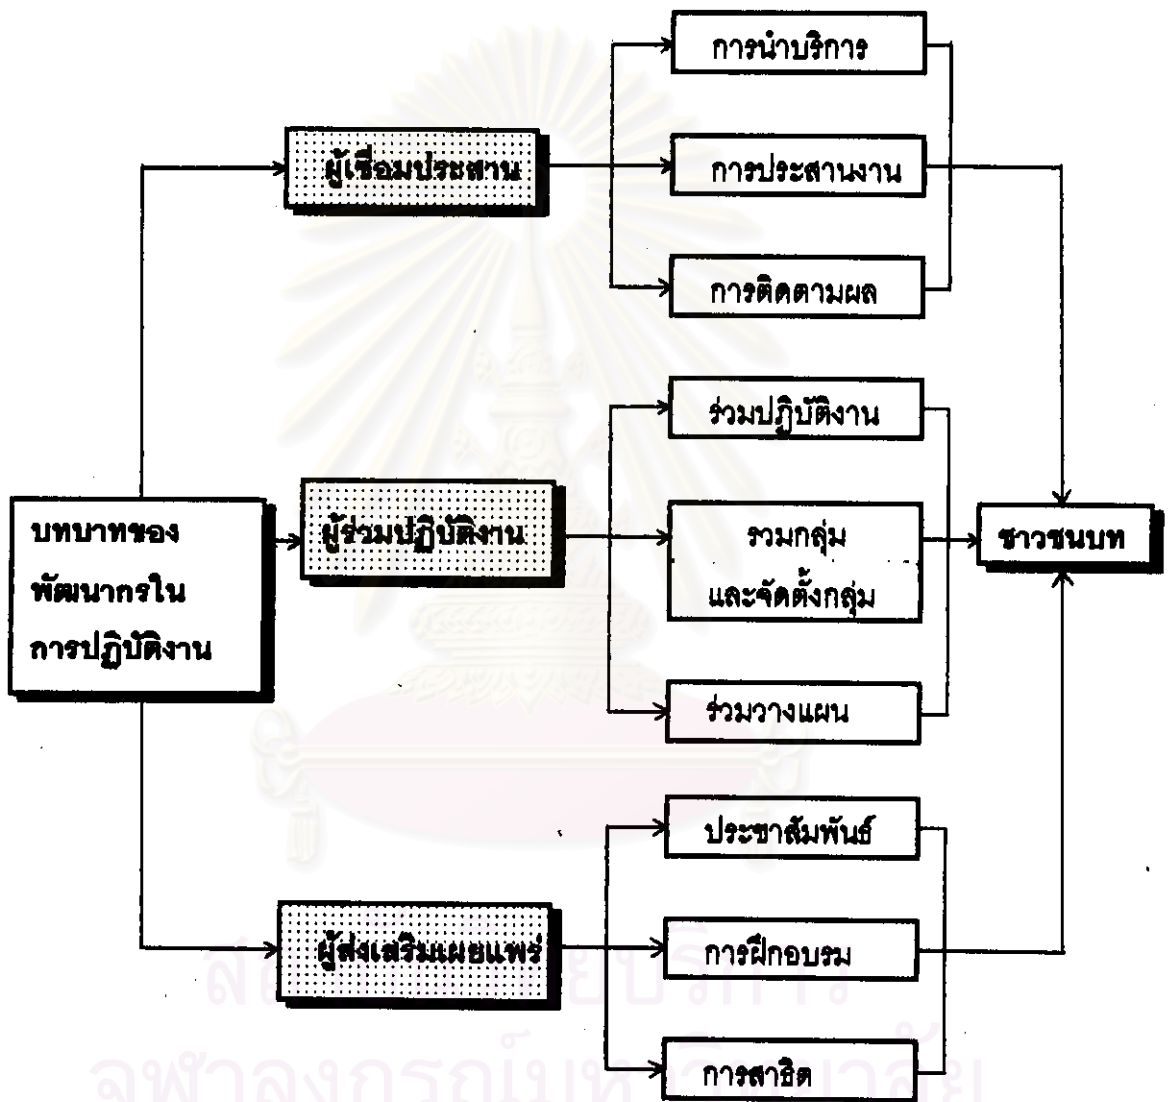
การนำบริการ

ผู้เชื่อมประสาน

การประสานงาน

การติดตามผล

ร่วมปฏิบัติงาน

บทบาทของพัฒนากรในการปฏิบัติงาน

ผู้ร่วมปฏิบัติงาน

รวมกลุ่ม และจัดตั้งกลุ่ม

ชาวชนบท

ร่วมวางแผน

ประชาสัมพันธ์

ผู้ส่งเสริมเผยแพร่

การฝึกอบรม

การสาธิต

สถาบันวิทยบริการ
จุฬาลงกรณ์มหาวิทยาลัย